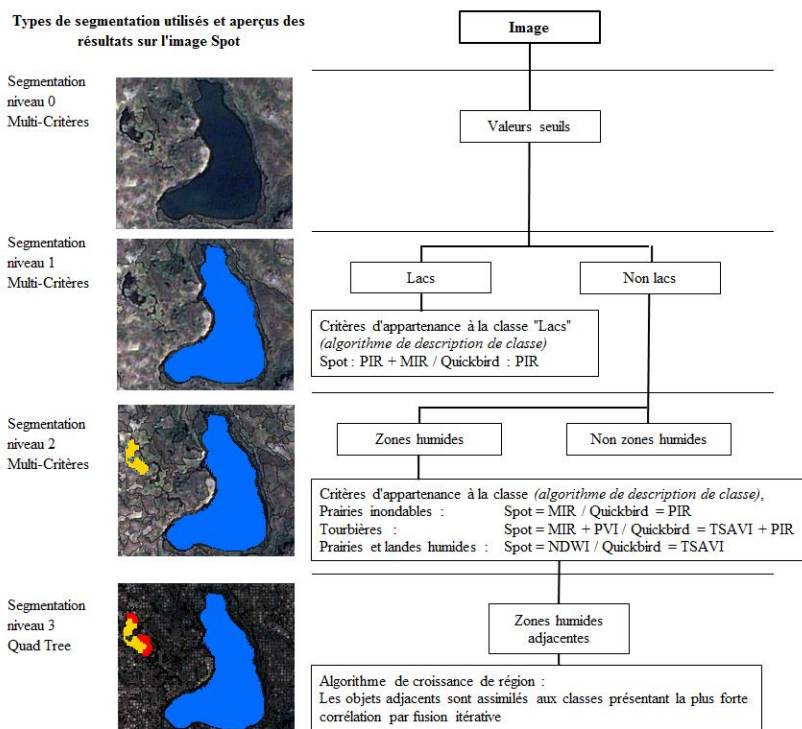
Types de segmentation utilisés et aperçus des résultats sur l'image Spot

Image

Segmentation niveau 0 Multi-Critères

Valeurs seuils

Segmentation niveau 1 Multi-Critères

Lacs

Non lacs

Critères d'appartenance à la classe "Lacs" *(algorithme de description de classe)*
Spot : PIR + MIR / Quickbird : PIR

Segmentation niveau 2 Multi-Critères

Zones humides

Non zones humides

Critères d'appartenance à la classe *(algorithme de description de classe)*,
Prairies inondables : Spot = MIR / Quickbird = PIR
Tourbières : Spot = MIR + PVI / Quickbird = TSAVI + PIR
Prairies et landes humides : Spot = NDWI / Quickbird = TSAVI

Segmentation niveau 3 Quad Tree

Zones humides adjacentes

Algorithme de croissance de région :
Les objets adjacents sont assimilés aux classes présentant la plus forte corrélation par fusion itérative